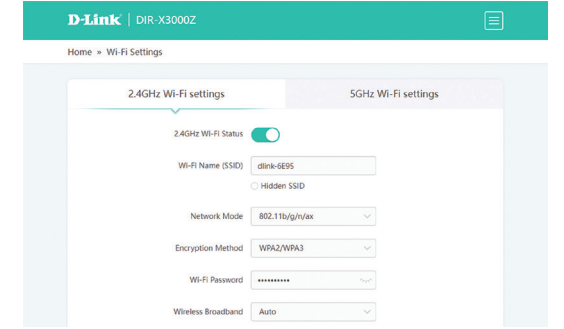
D-Link | DIR-X3000Z

Home » Wi-Fi Settings

2.4GHz Wi-Fi settings

5GHz Wi-Fi settings

2.4GHz Wi-Fi Status

Wi-Fi Name (SSID) dlink-6E95

Hidden SSID

Network Mode 802.11b/g/n/ax

Encryption Method WPA2/WPA3

Wi-Fi Password ••••••••••

Wireless Broadband Auto